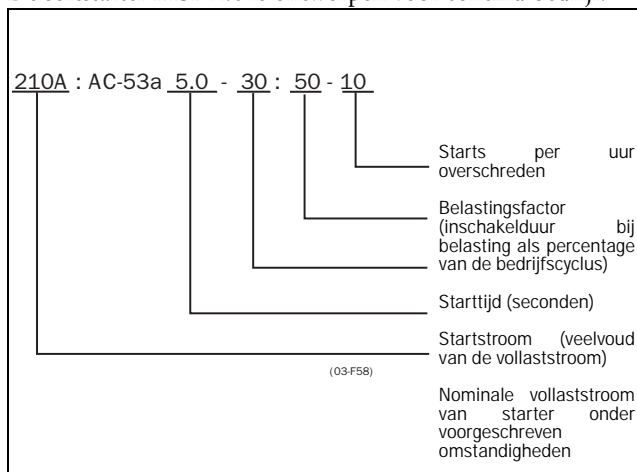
210A : AC-53a 5.0 - 30 : 50 - 10

Starts per uur overschreden

Belastingsfactor (inschakelduur bij belasting als percentage van de bedrijfscyclus)

Starttijd (seconden)

Startstroom (veelvoud van de vollaststroom)

(03-F58)

Nominale vollaststroom van starter onder voorgeschreven omstandigheden